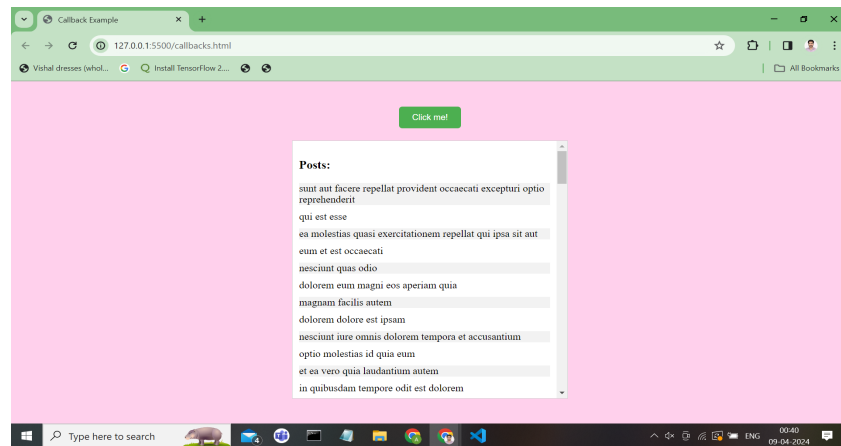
Callback Example

127.0.0.1:5500/callbacks.html

Vishal dresses (whol... Install TensorFlow 2....

All Bookmarks

Click me!

Posts:

sunt aut facere repellat provident occaecati excepturi optio reprehenderit

qui est esse

ea molestias quasi exercitationem repellat qui ipsa sit aut

eum et est occaecati

nesciunt quas odio

dolorem eum magni eos aperiam quia

magnam facilis autem

dolorem dolore est ipsam

nesciunt iure omnis dolorem tempora et accusantium

optio molestias id quia eum

et ea vero quia laudantium autem

in quibusdam tempore odit est dolorem

Type here to search

ENG 00:40 09-04-2024